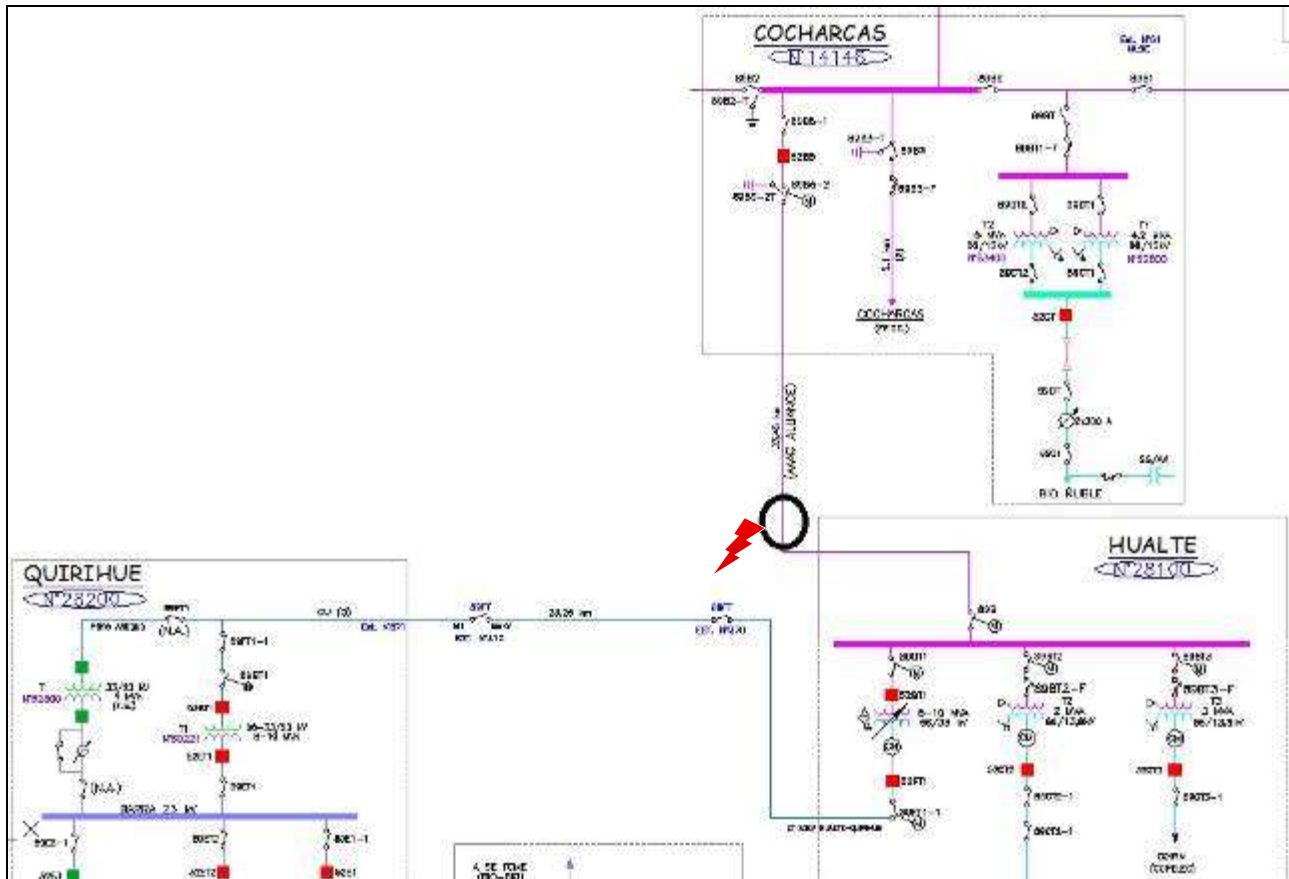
COCHARCAS
N°14145

89B2
89B2-T
89B6-1
52B6
89B6-2
89B6-2T
89B3-T
89B3
89B3-F
89B1
89B1
89BT
89BT1-T
89BT2
89BT1
T2
6 MVA
66/15kV
T1
4.2 MVA
66/15kV
89CT2
89CT1
52CT
89CT
4500 A
COCHARCAS
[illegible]
RIO RUBLE

HUALTE
N°28100
89B
89BT1
52BT1
8-10 MVA
66/33 kV
52T1
89BT1-1
89BT2
89BT2-F
2 MVA
66/13.8kV
52BT2
89BT2-1
89BT2-1
89BT3
89BT3-F
T3
2 MVA
66/13.8kV
52BT3
89BT3-1

QUIRIHUE
N°28200
(N.A.)
89BT1-1
89BT1
52BT
T
33/13 kV
T1
66-33/13 kV
8-10 MVA
52T1
89T1
(N.A.)
BARRA 23 kV
89E2-1
89E2
89E1-1
52E1
23.35 km
89T
89T
A. SE. PENE